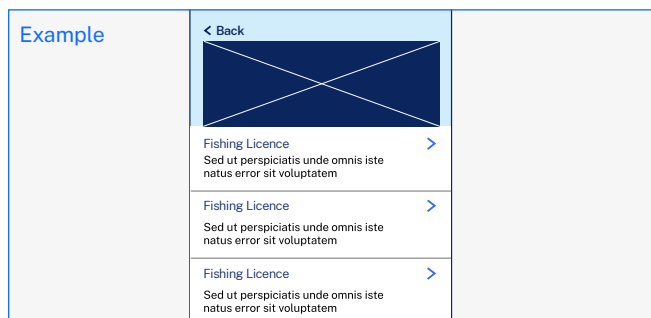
Example

< Back

Fishing Licence >
Sed ut perspiciatis unde omnis iste natus error sit voluptatem

Fishing Licence >
Sed ut perspiciatis unde omnis iste natus error sit voluptatem

Fishing Licence >
Sed ut perspiciatis unde omnis iste natus error sit voluptatem